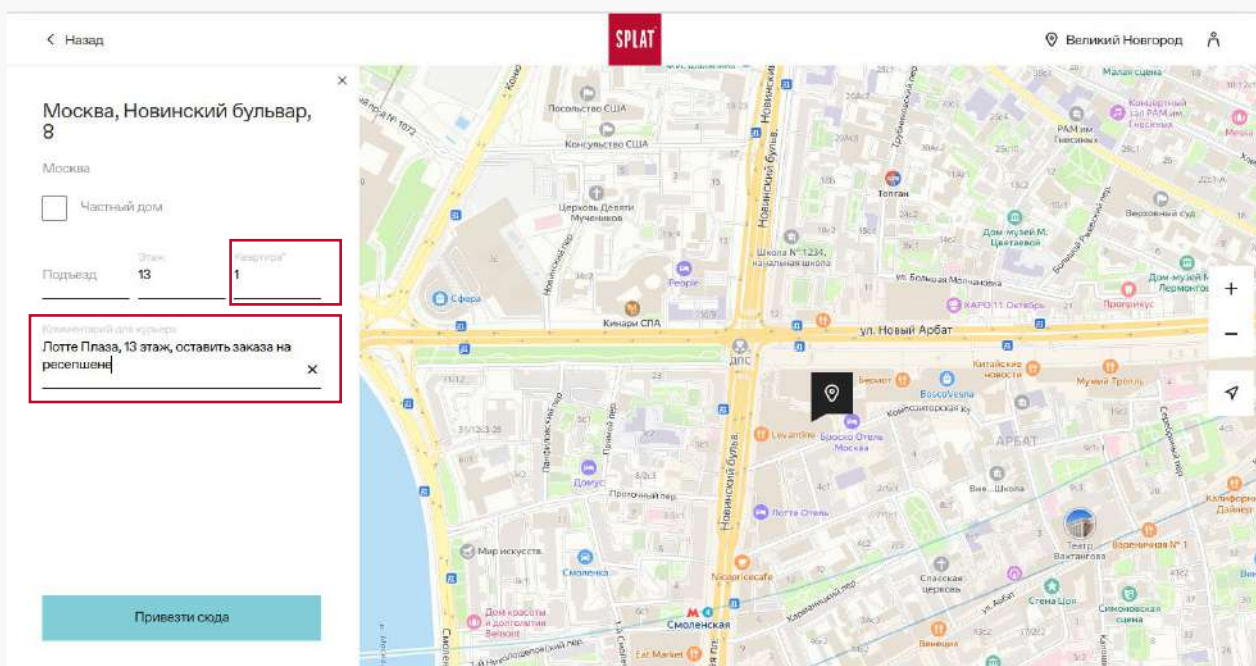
Назад

SPLAT

Великий Новгород

Москва, Новинский бульвар, 8

Москва

Частный дом

Подъезд

Этаж
13

Квартира*
1

Комментарий для курьера
Лотте Плаза, 13 этаж, оставить заказа на ресепшене

Привезти сюда

Посольство США
Консульство США
Церковь Девяти Мучеников
Новинский бульв.
Новинский пер.
Школа №1234, начальная школа
People
Сфера
Кинари СПА
ул. Новый Арбат
ДПС
ул. Большая Молчановка
Топган
Малая сцена
Концертный зал РАМ им. Гнесиных
РАМ им. Гнесиных
Верховный суд
Дом-музей М. Цветаевой
Дом-музей М. Ю. Лермонтова
КАРО 11 Октябрь
Прогрессус
Китайские новости
Бермот
BoscoVesna
Муми Тролль
Levantine
Боско Отель Москва
Композиторская ул.
АРБАТ
Дворик
Проточный пер.
Лотте Отель
Мир искусств
Смоленка
Nicoaricecafe
Спасская церковь
Театр Вахтангова
Вареничная №1
Стена Цоя
Симоновская сцена
Дом красоты и долголетия Belmont
Смоленская
Eat Market
Калифорния Дайнер
ул. Арбат
Большой Ржевский пер.
Трубниковский пер.
Прямой пер.
Панфиловский пер.
Кривоарбатский пер.
Серебряный пер.